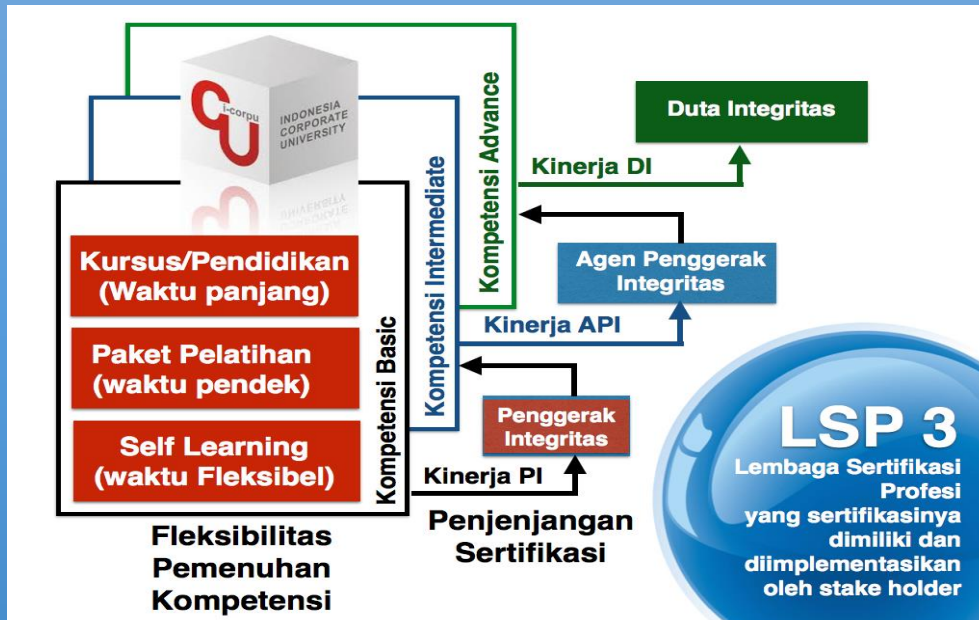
CU i-corpu
INDONESIA CORPORATE UNIVERSITY

Kursus/Pendidikan (Waktu panjang)

Paket Pelatihan (waktu pendek)

Self Learning (waktu Fleksibel)

Kompetensi Basic

Kompetensi Intermediate

Kompetensi Advance

Duta Integritas

Kinerja DI

Agen Penggerak Integritas

Kinerja API

Penggerak Integritas

Kinerja PI

Fleksibilitas Pemenuhan Kompetensi

Penjenjangan Sertifikasi

LSP 3
Lembaga Sertifikasi Profesi yang sertifikasinya dimiliki dan diimplementasikan oleh stake holder